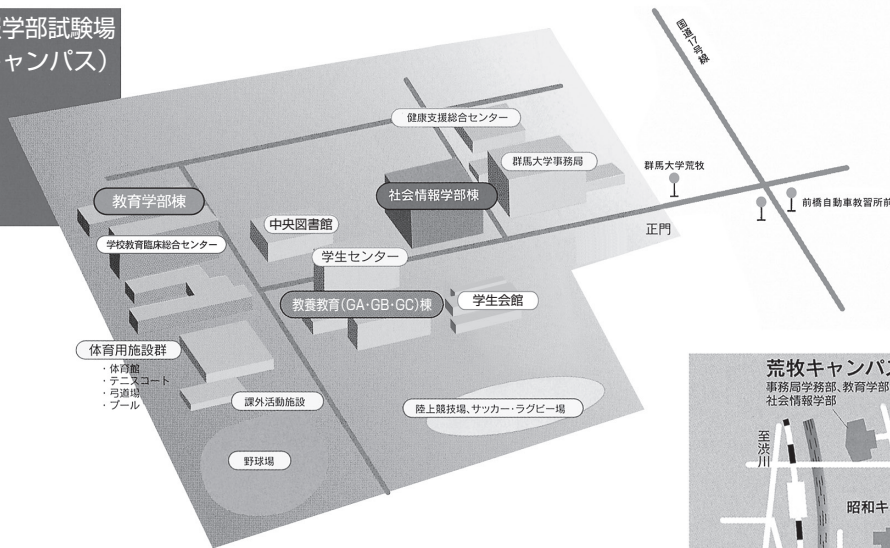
学部試験場
ャンパス)

国道17号線

健康支援総合センター

群馬大学事務局

群馬大学荒牧

前橋自動車教習所前

教育学部棟

社会情報学部棟

学校教育臨床総合センター

中央図書館

正門

学生センター

教養教育(GA・GB・GC)棟

学生会館

体育用施設群
・体育館
・テニスコート
・弓道場
・プール

課外活動施設

陸上競技場、サッカー・ラグビー場

野球場

荒牧キャンパ
事務局学務部、教育学部
社会情報学部

至渋川

昭和キ